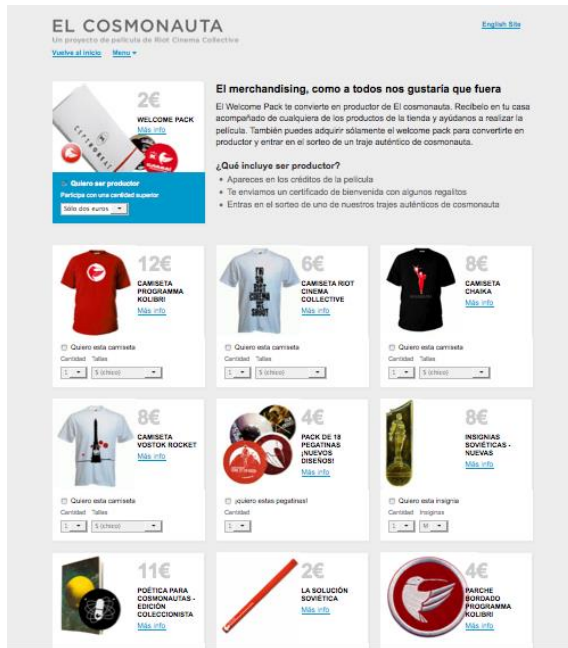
EL COSMONAUTA
Un proyecto de película de Riot Cinema Collective
Vuelve al inicio Menu ▾

English Site

2€
WELCOME PACK
Más info

Quiero ser productor
Participa con una cantidad superior
Sólo dos euros

El merchandising, como a todos nos gustaría que fuera

El Welcome Pack te convierte en productor de El cosmonauta. Recíbelo en tu casa acompañado de cualquiera de los productos de la tienda y ayúdanos a realizar la película. También puedes adquirir sólamente el welcome pack para convertirte en productor y entrar en el sorteo de un traje auténtico de cosmonauta.

¿Qué incluye ser productor?
• Apareces en los créditos de la película
• Te enviamos un certificado de bienvenida con algunos regalitos
• Entras en el sorteo de uno de nuestros trajes auténticos de cosmonauta

12€
CAMISETA PROGRAMA KOLIBRI
Más info
Quiero esta camiseta
Cantidad Talles
1 S (chico)

6€
CAMISETA RIOT CINEMA COLLECTIVE
Más info
Quiero esta camiseta
Cantidad Talles
1 S (chico)

8€
CAMISETA CHAIKA
Más info
Quiero esta camiseta
Cantidad Talles
1 S (chico)

8€
CAMISETA VOSTOK ROCKET
Más info
Quiero esta camiseta
Cantidad Talles
1 S (chico)

4€
PACK DE 18 PEGATINAS ¡NUEVOS DISEÑOS!
Más info
¡Quiero estas pegatinas!
Cantidad
1

8€
INSIGNIAS SOVIÉTICAS - NUEVAS
Más info
Quiero esta insignia
Cantidad Insignias
1 M

11€
POÉTICA PARA COSMONAUTAS - EDICIÓN COLECCIONISTA
Más info

2€
LA SOLUCIÓN SOVIÉTICA
Más info

4€
PARCHE BORDADO PROGRAMA KOLIBRI
Más info